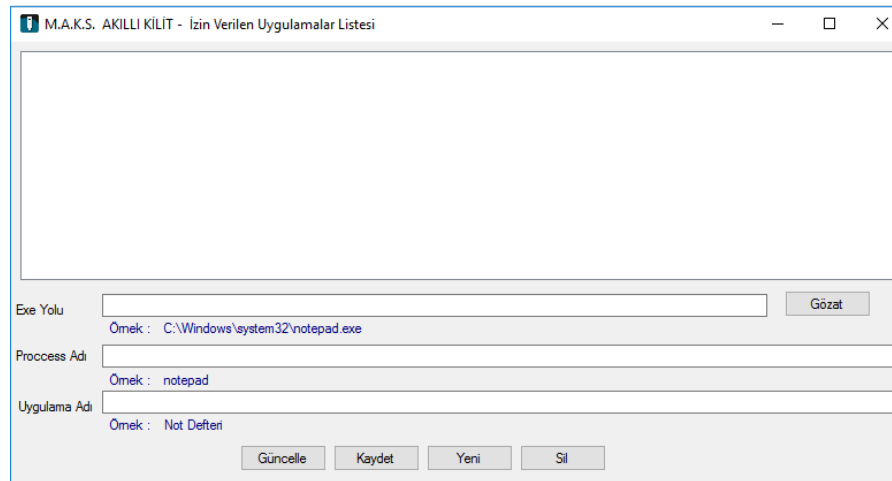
M.A.K.S. AKILLI KİLİT - İzin Verilen Uygulamalar Listesi

Exe Yolu

Gözat

Örnek : C:\Windows\system32\notepad.exe

Proccess Adı

Örnek : notepad

Uygulama Adı

Örnek : Not Defteri

Güncelle

Kaydet

Yeni

Sil